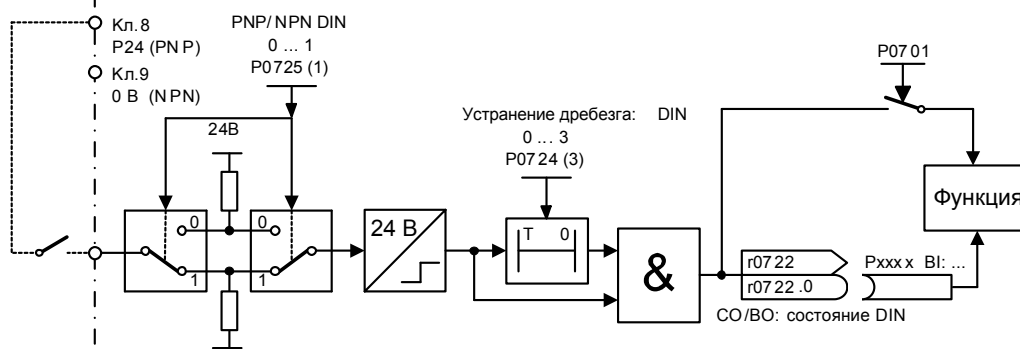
Кл.8
P24 (PNP)
Кл.9
0 В (NPN)

PNP/ NPN DIN
0 ... 1
P0725 (1)

24В

0
1
0
1

24 В

Устранение дребезга: DIN
0 ... 3
P0724 (3)

T 0

&

P0701

Функция

r0722
r0722 .0

Pxxxx BI: ...

CO/BO: состояние DIN